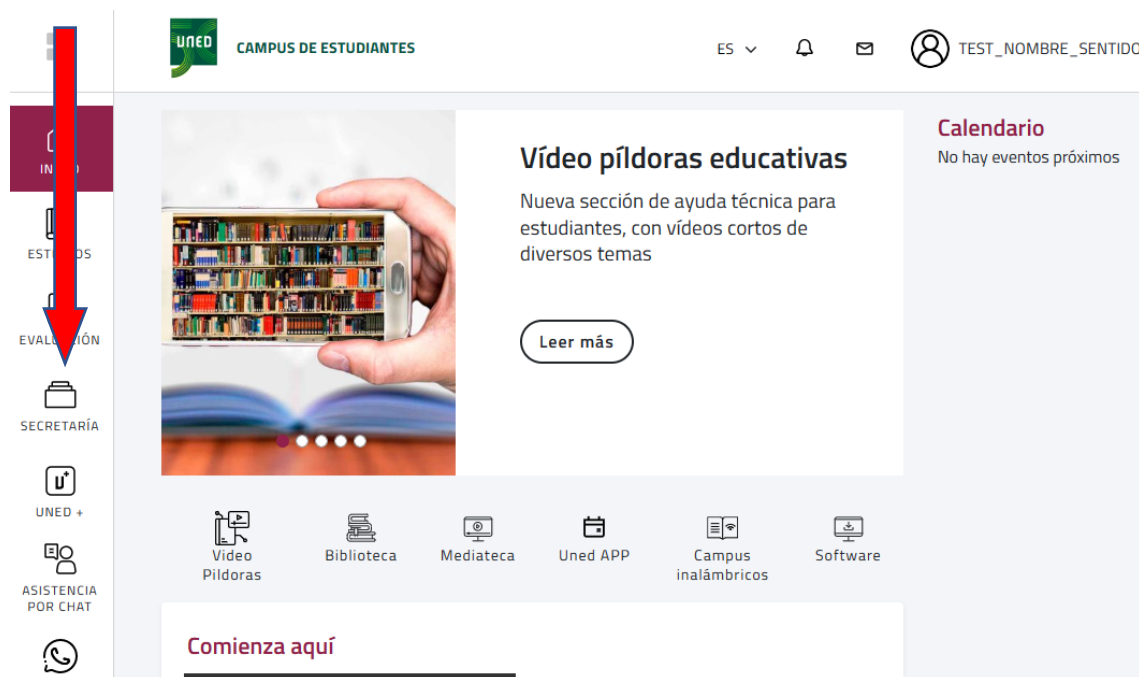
UNED CAMPUS DE ESTUDIANTES

ES

TEST_NOMBRE_SENTIDO

IN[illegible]O

EST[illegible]OS

EVAL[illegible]CIÓN

SECRETARÍA

UNED +

ASISTENCIA POR CHAT

Vídeo píldoras educativas

Nueva sección de ayuda técnica para estudiantes, con vídeos cortos de diversos temas

Leer más

Calendario

No hay eventos próximos

Video Pildoras

Biblioteca

Mediateca

Uned APP

Campus inalámbricos

Software

Comienza aquí